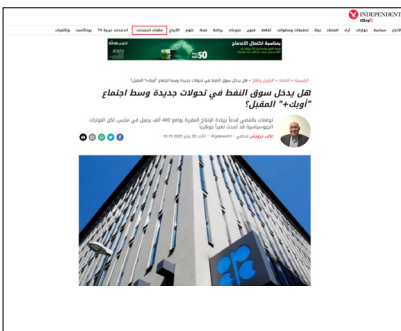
INDEPENDENT عربية

الأخبار سياسة جولات آراء اقتصاد بيئة تحقيقات ومطولات ثقافة فنون منوعات رياضة صحة علوم الأرشيف ملفات اندبندنت الجزيرة 19 بودكاست وثائقيات

الرئيسة › اقتصاد › البترول والغاز › هل يدخل سوق النفط في تحولات جديدة وسط اجتماع "أوبك+" المقبل؟

هل يدخل سوق النفط في تحولات جديدة وسط اجتماع "أوبك+" المقبل؟

توقعات بالمضي قدماً بزيادة الإنتاج المقررة بواقع 400 ألف برميل في مارس لكن التوترات الجيوسياسية قد تحدث تغيراً جوهرياً

أنس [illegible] صحافي @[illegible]
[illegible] يناير 2022 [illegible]